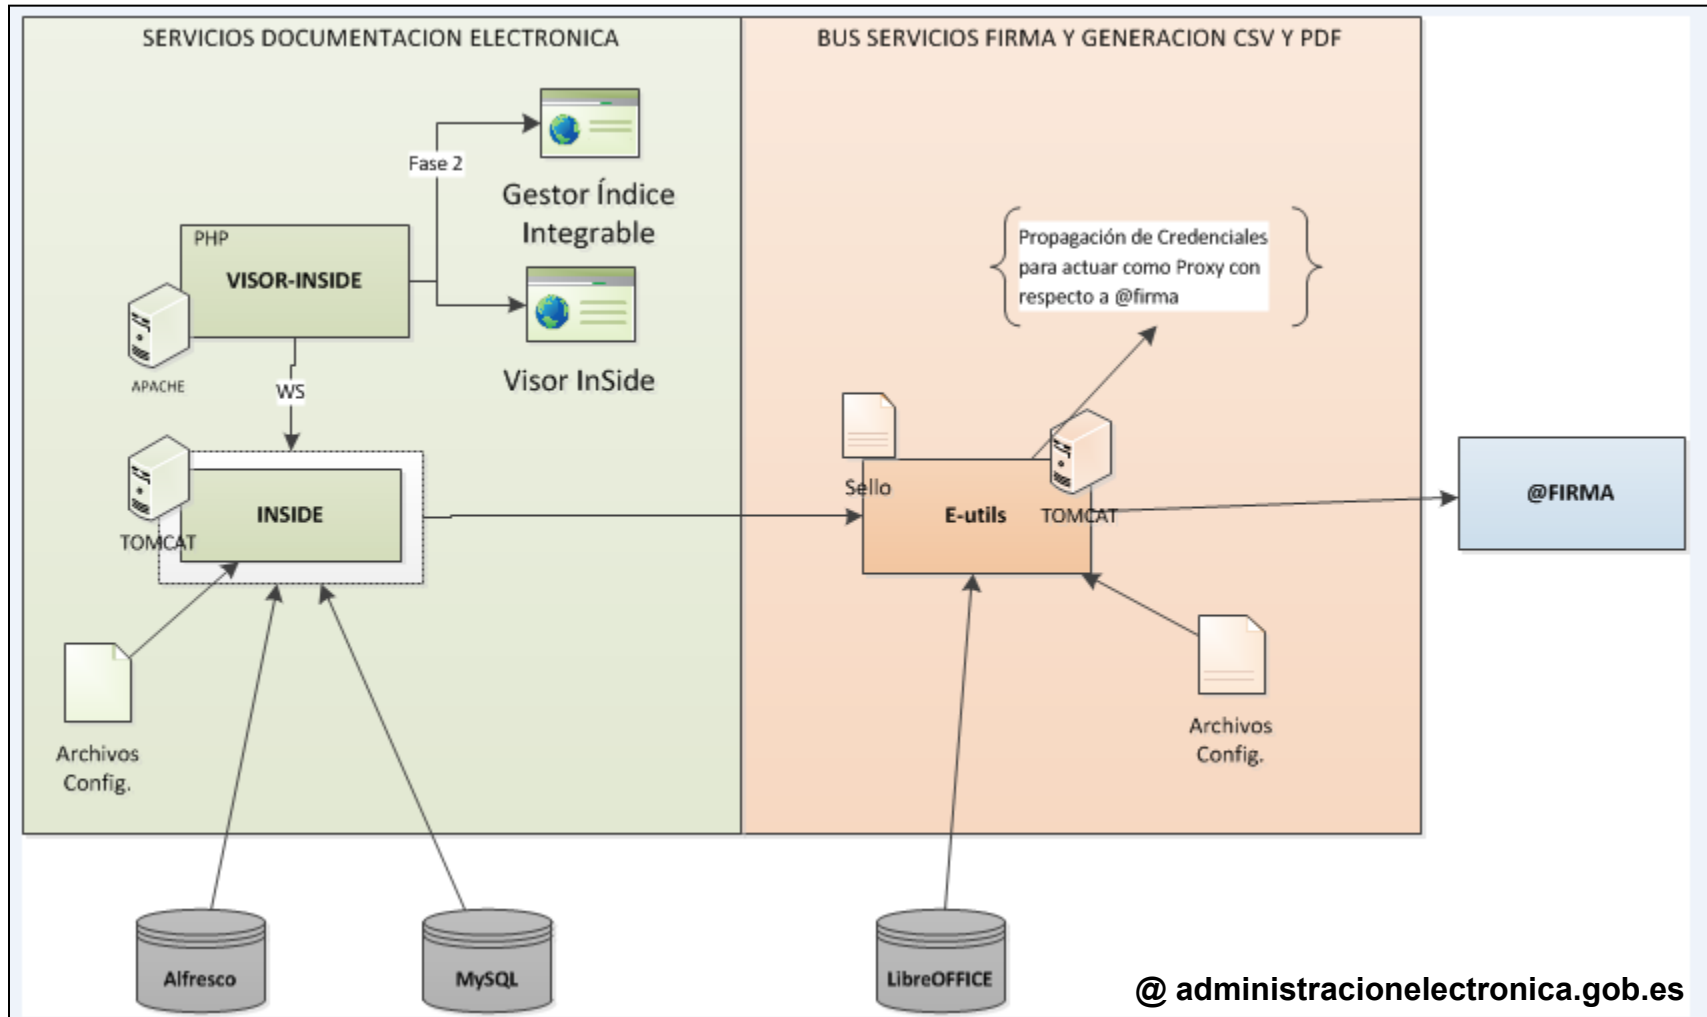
SERVICIOS DOCUMENTACION ELECTRONICA

BUS SERVICIOS FIRMA Y GENERACION CSV Y PDF

Fase 2

Gestor Índice Integrable

PHP

VISOR-INSIDE

APACHE

Visor InSide

WS

Propagación de Credenciales para actuar como Proxy con respecto a @firma

TOMCAT

INSIDE

Sello

E-utils

TOMCAT

@FIRMA

Archivos Config.

Archivos Config.

Alfresco

MySQL

LibreOFFICE

@ administracionelectronica.gob.es